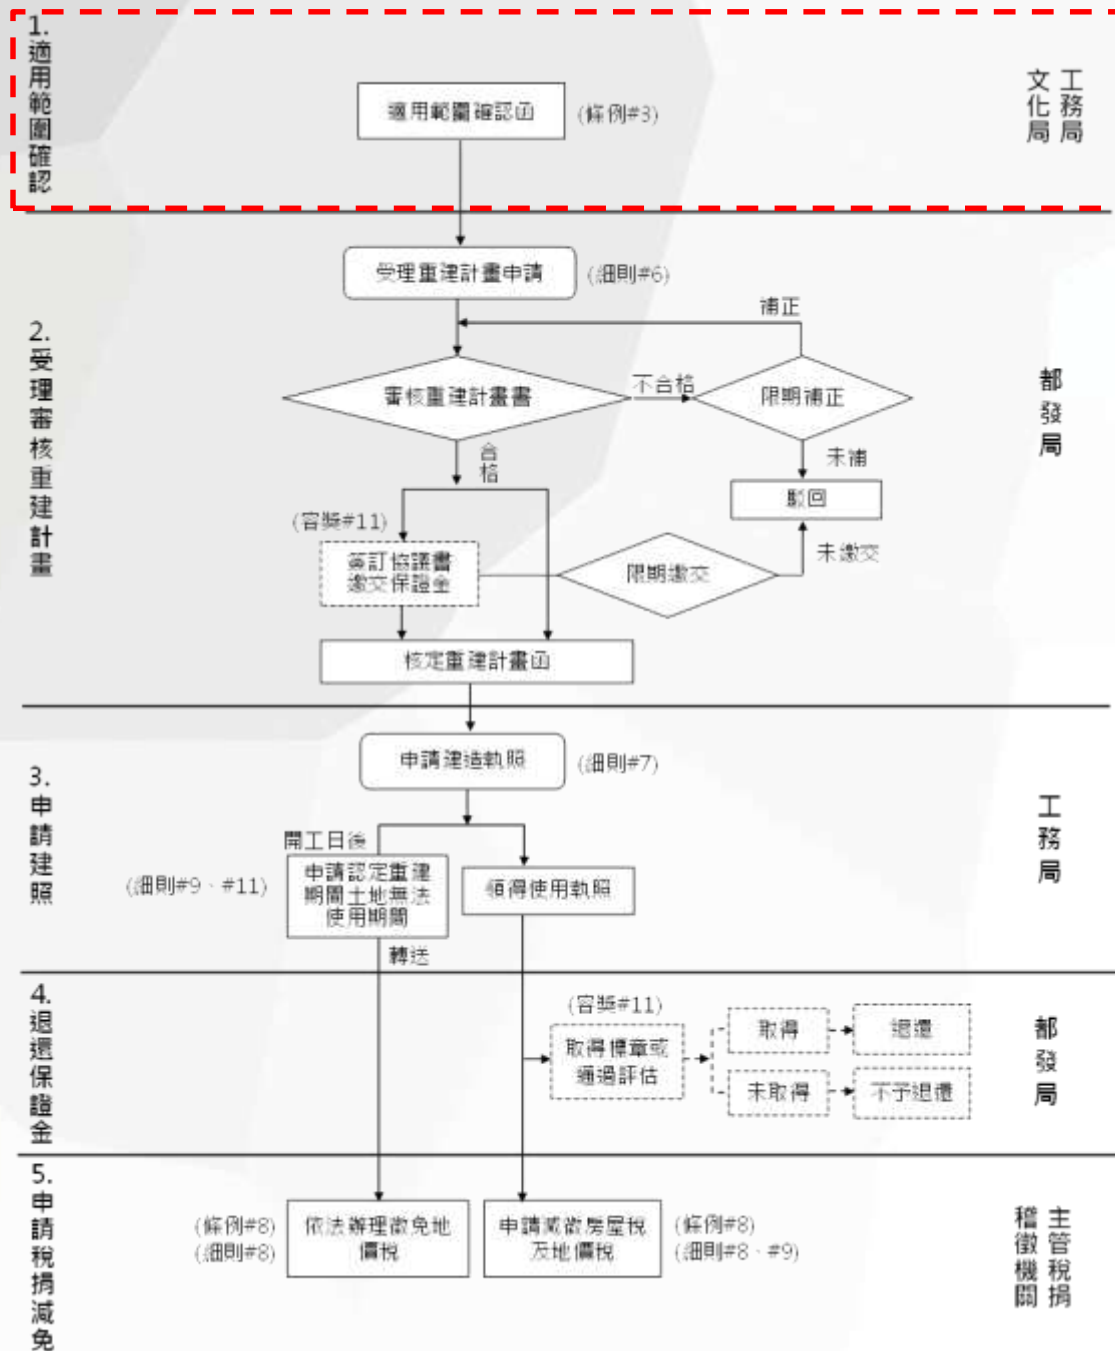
1. 適用範圍確認

適用範圍確認函 (條例#3)

工務局 文化局

2. 受理審核重建計畫

受理重建計畫申請 (細則#6)

補正

審核重建計畫書

不合格

限期補正

合格

未補

駁回

(容獎#11)

簽訂協議書 繳交保證金

限期繳交

未繳交

核定重建計畫函

都發局

3. 申請建照

申請建造執照 (細則#7)

開工日後

(細則#9、#11)

申請認定重建期間土地無法使用期間

領得使用執照

轉送

工務局

4. 退還保證金

(容獎#11)

取得標章或通過評估

取得

退還

未取得

不予退還

都發局

5. 申請稅捐減免

(條例#8) (細則#8)

依法辦理徵免地價稅

申請減徵房屋稅及地價稅

(條例#8) (細則#8、#9)

主管稅捐稽徵機關